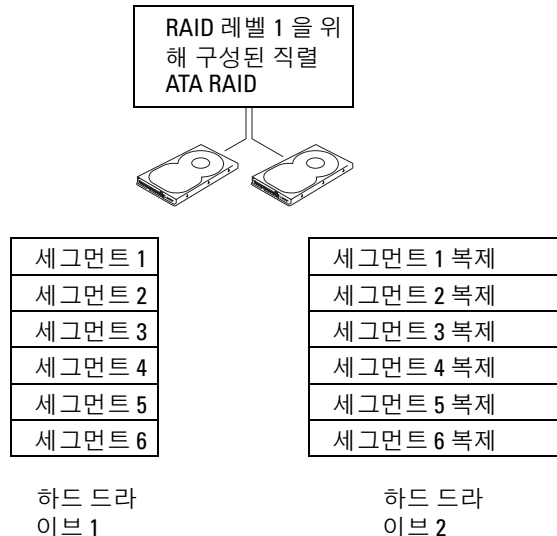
RAID 레벨 1 을 위해 구성된 직렬 ATA RAID

| 세그먼트 1 |
|---|
| 세그먼트 2 |
| 세그먼트 3 |
| 세그먼트 4 |
| 세그먼트 5 |
| 세그먼트 6 |

하드 드라이브 1

| 세그먼트 1 복제 |
|---|
| 세그먼트 2 복제 |
| 세그먼트 3 복제 |
| 세그먼트 4 복제 |
| 세그먼트 5 복제 |
| 세그먼트 6 복제 |

하드 드라이브 2